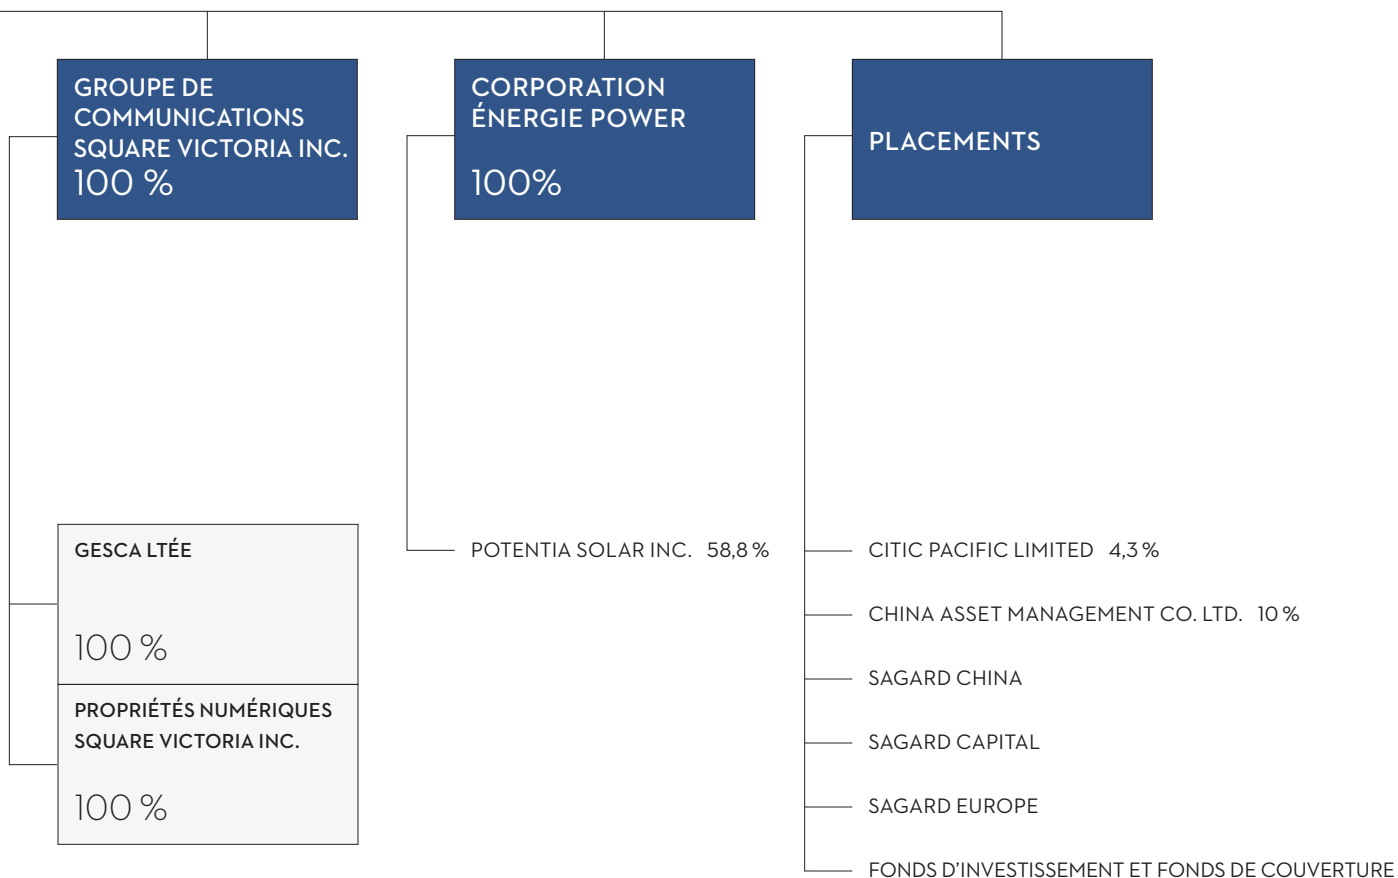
GROUPE DE COMMUNICATIONS SQUARE VICTORIA INC.
100 %

CORPORATION ÉNERGIE POWER
100%

PLACEMENTS

GESCA LTÉE
100 %

PROPRIÉTÉS NUMÉRIQUES SQUARE VICTORIA INC.
100 %

POTENTIA SOLAR INC. 58,8 %

CITIC PACIFIC LIMITED 4,3 %

CHINA ASSET MANAGEMENT CO. LTD. 10 %

SAGARD CHINA

SAGARD CAPITAL

SAGARD EUROPE

FONDS D'INVESTISSEMENT ET FONDS DE COUVERTURE